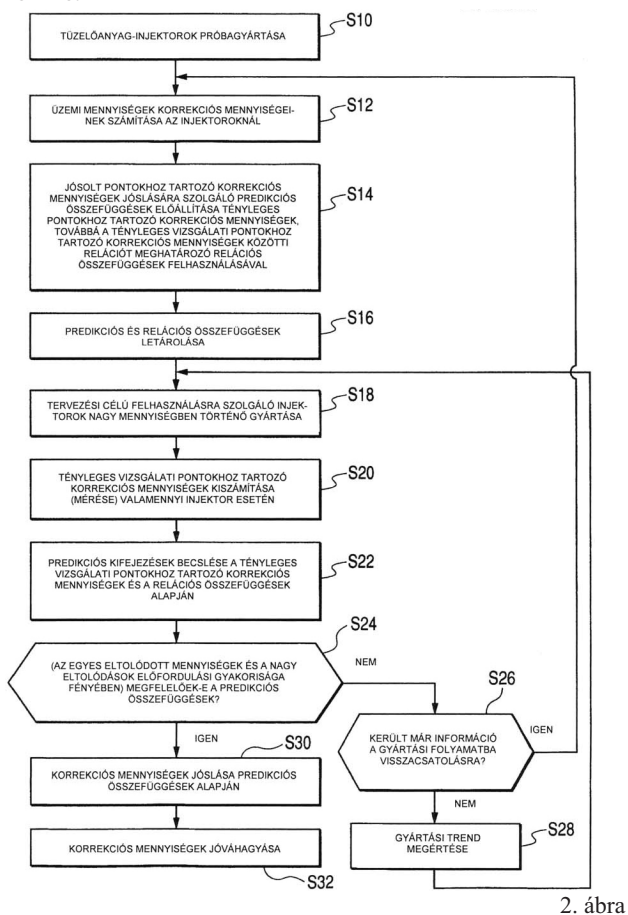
S10
TÜZELŐANYAG-INJEKTOROK PRÓBAGYÁRTÁSA

S12
ÜZEMI MENNYISÉGEK KORREKCIÓS MENNYISÉGEINEK SZÁMÍTÁSA AZ INJEKTOROKNÁL

S14
JÓSOLT PONTOKHOZ TARTOZÓ KORREKCIÓS MENNYISÉGEK JÓSLÁSÁRA SZOLGÁLÓ PREDIKCIÓS ÖSSZEFÜGGÉSEK ELŐÁLLÍTÁSA TÉNYLEGES PONTOKHOZ TARTOZÓ KORREKCIÓS MENNYISÉGEK, TOVÁBBÁ A TÉNYLEGES VIZSGÁLATI PONTOKHOZ TARTOZÓ KORREKCIÓS MENNYISÉGEK KÖZÖTTI RELÁCIÓT MEGHATÁROZÓ RELÁCIÓS ÖSSZEFÜGGÉSEK FELHASZNÁLÁSÁVAL

S16
PREDIKCIÓS ÉS RELÁCIÓS ÖSSZEFÜGGÉSEK LETÁROLÁSA

S18
TERVEZÉSI CÉLÚ FELHASZNÁLÁSRA SZOLGÁLÓ INJEKTOROK NAGY MENNYISÉGBEN TÖRTÉNŐ GYÁRTÁSA

S20
TÉNYLEGES VIZSGÁLATI PONTOKHOZ TARTOZÓ KORREKCIÓS MENNYISÉGEK KISZÁMÍTÁSA (MÉRÉSE) VALAMENNYI INJEKTOR ESETÉN

S22
PREDIKCIÓS KIFEJEZÉSEK BECSLÉSE A TÉNYLEGES VIZSGÁLATI PONTOKHOZ TARTOZÓ KORREKCIÓS MENNYISÉGEK ÉS A RELÁCIÓS ÖSSZEFÜGGÉSEK ALAPJÁN

S24
(AZ EGYES ELTOLÓDOTT MENNYISÉGEK ÉS A NAGY ELTOLÓDÁSOK ELŐFORDULÁSI GYAKORISÁGA FÉNYÉBEN) MEGFELELŐEK-E A PREDIKCIÓS ÖSSZEFÜGGÉSEK?

NEM

S26
KERÜLT MÁR INFORMÁCIÓ A GYÁRTÁSI FOLYAMATBA VISSZACSATOLÁSRA?

IGEN

IGEN

S30
KORREKCIÓS MENNYISÉGEK JÓSLÁSA PREDIKCIÓS ÖSSZEFÜGGÉSEK ALAPJÁN

NEM

S28
GYÁRTÁSI TREND MEGÉRTÉSE

KORREKCIÓS MENNYISÉGEK JÓVÁHAGYÁSA

S32

2. ábra